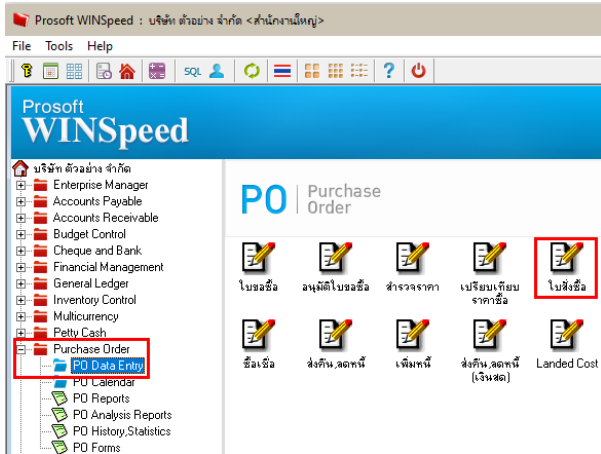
Prosoft WINSpeed : บริษัท ตัวอย่าง จำกัด <สำนักงานใหญ่>

File Tools Help

SQL

Prosoft
WINSpeed

บริษัท ตัวอย่าง จำกัด
Enterprise Manager
Accounts Payable
Accounts Receivable
Budget Control
Cheque and Bank
Financial Management
General Ledger
Inventory Control
Multicurrency
Petty Cash
Purchase Order
PO Data Entry
PO Calendar
PO Reports
PO Analysis Reports
PO History,Statistics
PO Forms

PO Purchase Order

ใบขอซื้อ
อนุมัติใบขอซื้อ
สำรวจราคา
เปรียบเทียบราคาซื้อ
ใบสั่งซื้อ
ซื้อเชื่อ
ส่งคืน,ลดหนี้
เพิ่มหนี้
ส่งคืน,ลดหนี้ (เงินสด)
Landed Cost